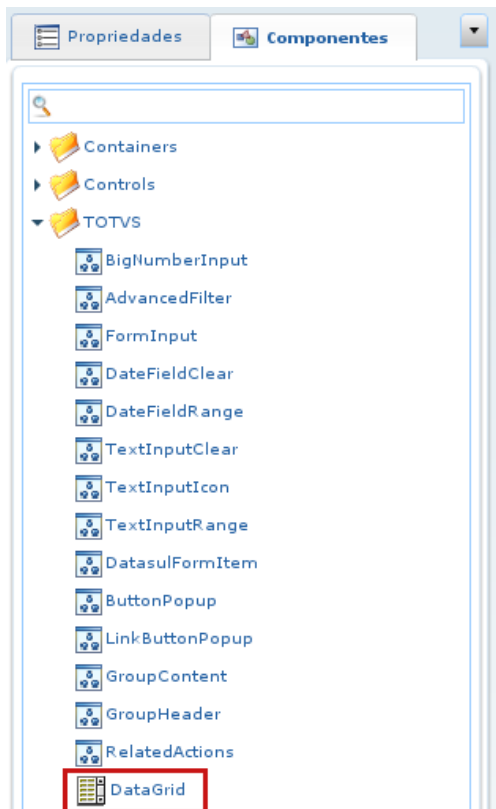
Propriedades
Componentes

Containers
Controls
TOTVS
BigNumberInput
AdvancedFilter
FormInput
DateFieldClear
DateFieldRange
TextInputClear
TextInputIcon
TextInputRange
DatasulFormItem
ButtonPopup
LinkButtonPopup
GroupContent
GroupHeader
RelatedActions
DataGrid